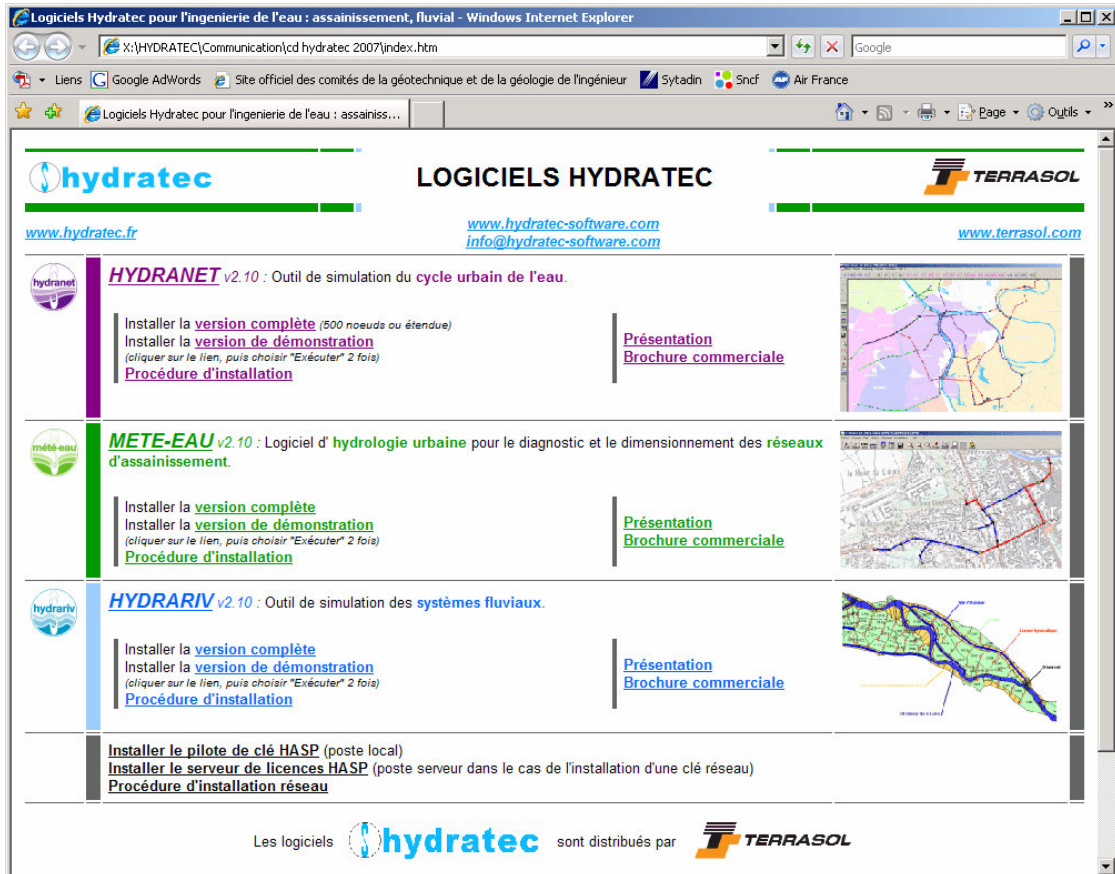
Logiciels Hydratec pour l'ingenierie de l'eau : assainissement, fluvial - Windows Internet Explorer

X:\HYDRATEC\Communication\cd hydratec 2007\index.htm

Google

Liens Google AdWords Site officiel des comités de la géotechnique et de la géologie de l'ingénieur Sytadin Sncf Air France

Logiciels Hydratec pour l'ingenierie de l'eau : assainiss...

Page Outils

hydratec

LOGICIELS HYDRATEC

TERRASOL

www.hydratec.fr

www.hydratec-software.com
info@hydratec-software.com

www.terrasol.com

hydranet

HYDRANET v2.10 : Outil de simulation du cycle urbain de l'eau.

Installer la version complète (500 noeuds ou étendue)
Installer la version de démonstration
(cliquer sur le lien, puis choisir "Exécuter" 2 fois)
Procédure d'installation

Présentation
Brochure commerciale

mété-eau

METE-EAU v2.10 : Logiciel d' hydrologie urbaine pour le diagnostic et le dimensionnement des réseaux d'assainissement.

Installer la version complète
Installer la version de démonstration
(cliquer sur le lien, puis choisir "Exécuter" 2 fois)
Procédure d'installation

Présentation
Brochure commerciale

hydrariv

HYDRARIV v2.10 : Outil de simulation des systèmes fluviaux.

Installer la version complète
Installer la version de démonstration
(cliquer sur le lien, puis choisir "Exécuter" 2 fois)
Procédure d'installation

Présentation
Brochure commerciale

Installer le pilote de clé HASP (poste local)
Installer le serveur de licences HASP (poste serveur dans le cas de l'installation d'une clé réseau)
Procédure d'installation réseau

Les logiciels hydratec sont distribués par TERRASOL